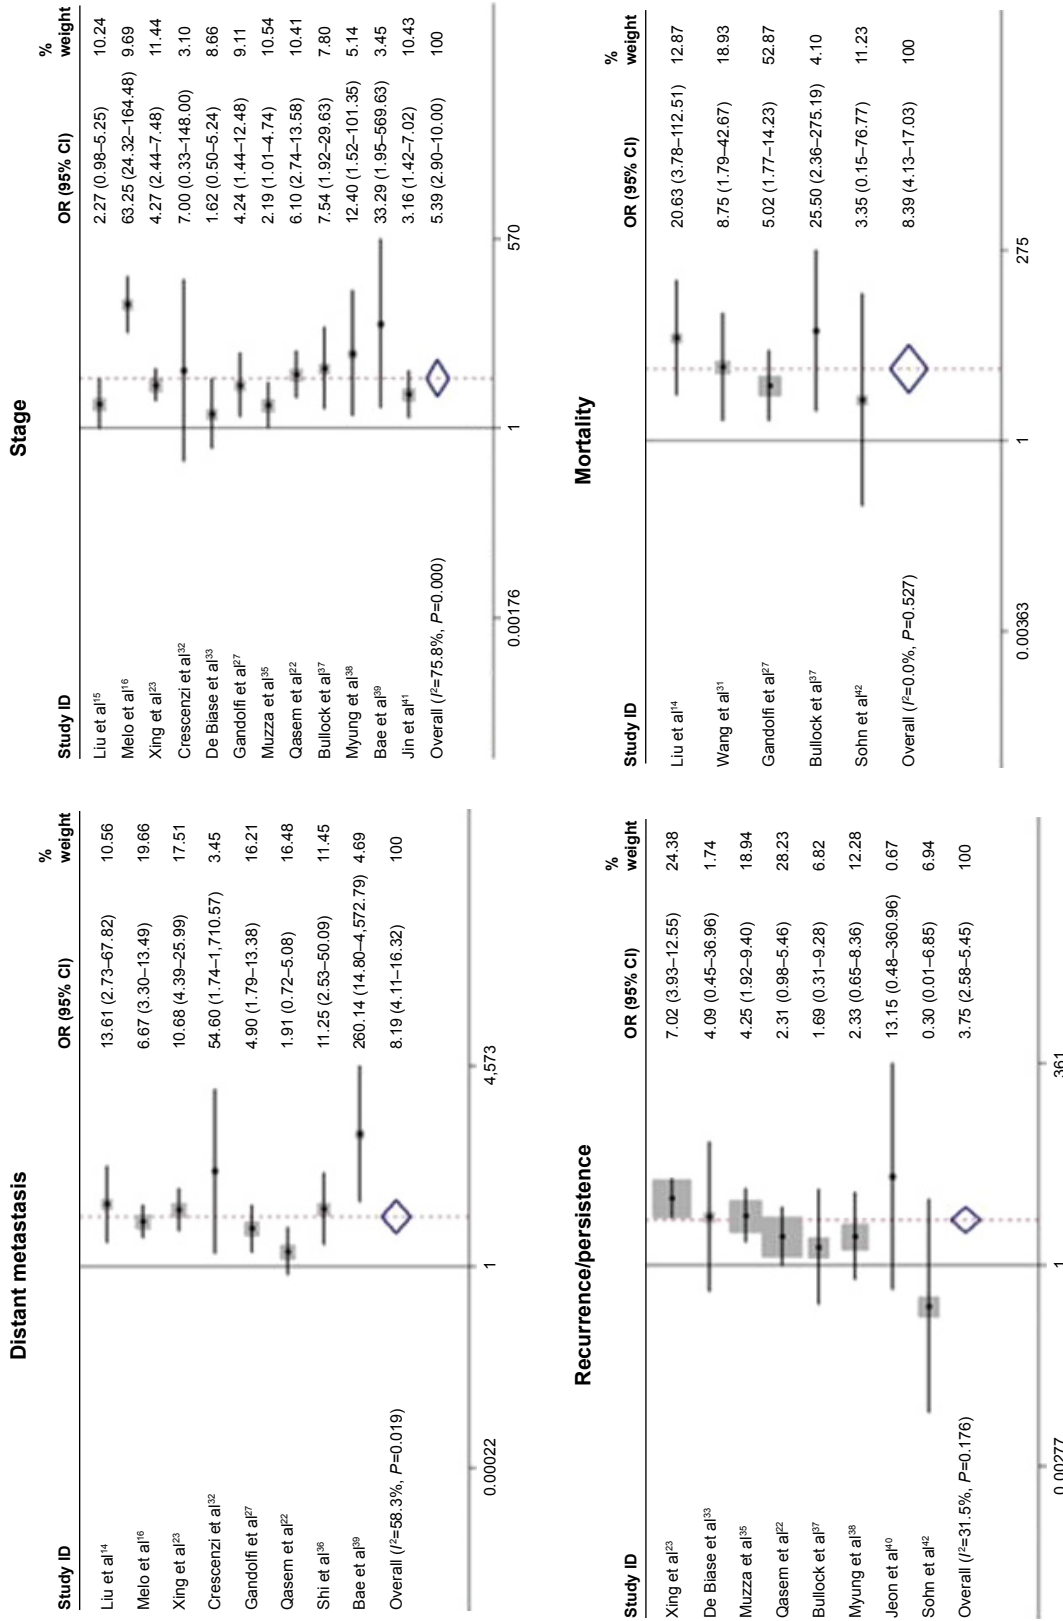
Distant metastasis

| Study ID | OR (95% CI) | % weight |
|---|---|---|
| Liu et al$^{14}$ | 13.61 (2.73–67.82) | 10.56 |
| Melo et al$^{16}$ | 6.67 (3.30–13.49) | 19.66 |
| Xing et al$^{23}$ | 10.68 (4.39–25.99) | 17.51 |
| Crescenzi et al$^{32}$ | 54.60 (1.74–1,710.57) | 3.45 |
| Gandolfi et al$^{27}$ | 4.90 (1.79–13.38) | 16.21 |
| Qasem et al$^{22}$ | 1.91 (0.72–5.08) | 16.48 |
| Shi et al$^{36}$ | 11.25 (2.53–50.09) | 11.45 |
| Bae et al$^{39}$ | 260.14 (14.80–4,572.79) | 4.69 |
| Overall ($I^2$=58.3%, $P$=0.019) | 8.19 (4.11–16.32) | 100 |

0.00022 1 4,573

Recurrence/persistence

| Study ID | OR (95% CI) | % weight |
|---|---|---|
| Xing et al$^{23}$ | 7.02 (3.93–12.55) | 24.38 |
| De Biase et al$^{33}$ | 4.09 (0.45–36.96) | 1.74 |
| Muzza et al$^{35}$ | 4.25 (1.92–9.40) | 18.94 |
| Qasem et al$^{22}$ | 2.31 (0.98–5.46) | 28.23 |
| Bullock et al$^{37}$ | 1.69 (0.31–9.28) | 6.82 |
| Myung et al$^{38}$ | 2.33 (0.65–8.36) | 12.28 |
| Jeon et al$^{40}$ | 13.15 (0.48–360.96) | 0.67 |
| Sohn et al$^{42}$ | 0.30 (0.01–6.85) | 6.94 |
| Overall ($I^2$=31.5%, $P$=0.176) | 3.75 (2.58–5.45) | 100 |

0.00277 1 361

Stage

| Study ID | OR (95% CI) | % weight |
|---|---|---|
| Liu et al$^{15}$ | 2.27 (0.98–5.25) | 10.24 |
| Melo et al$^{16}$ | 63.25 (24.32–164.48) | 9.69 |
| Xing et al$^{23}$ | 4.27 (2.44–7.48) | 11.44 |
| Crescenzi et al$^{32}$ | 7.00 (0.33–148.00) | 3.10 |
| De Biase et al$^{33}$ | 1.62 (0.50–5.24) | 8.66 |
| Gandolfi et al$^{27}$ | 4.24 (1.44–12.48) | 9.11 |
| Muzza et al$^{35}$ | 2.19 (1.01–4.74) | 10.54 |
| Qasem et al$^{22}$ | 6.10 (2.74–13.58) | 10.41 |
| Bullock et al$^{37}$ | 7.54 (1.92–29.63) | 7.80 |
| Myung et al$^{38}$ | 12.40 (1.52–101.35) | 5.14 |
| Bae et al$^{39}$ | 33.29 (1.95–569.63) | 3.45 |
| Jin et al$^{41}$ | 3.16 (1.42–7.02) | 10.43 |
| Overall ($I^2$=75.8%, $P$=0.000) | 5.39 (2.90–10.00) | 100 |

0.00176 1 570

Mortality

| Study ID | OR (95% CI) | % weight |
|---|---|---|
| Liu et al$^{14}$ | 20.63 (3.78–112.51) | 12.87 |
| Wang et al$^{31}$ | 8.75 (1.79–42.67) | 18.93 |
| Gandolfi et al$^{27}$ | 5.02 (1.77–14.23) | 52.87 |
| Bullock et al$^{37}$ | 25.50 (2.36–275.19) | 4.10 |
| Sohn et al$^{42}$ | 3.35 (0.15–76.77) | 11.23 |
| Overall ($I^2$=0.0%, $P$=0.527) | 8.39 (4.13–17.03) | 100 |

0.00363 1 275